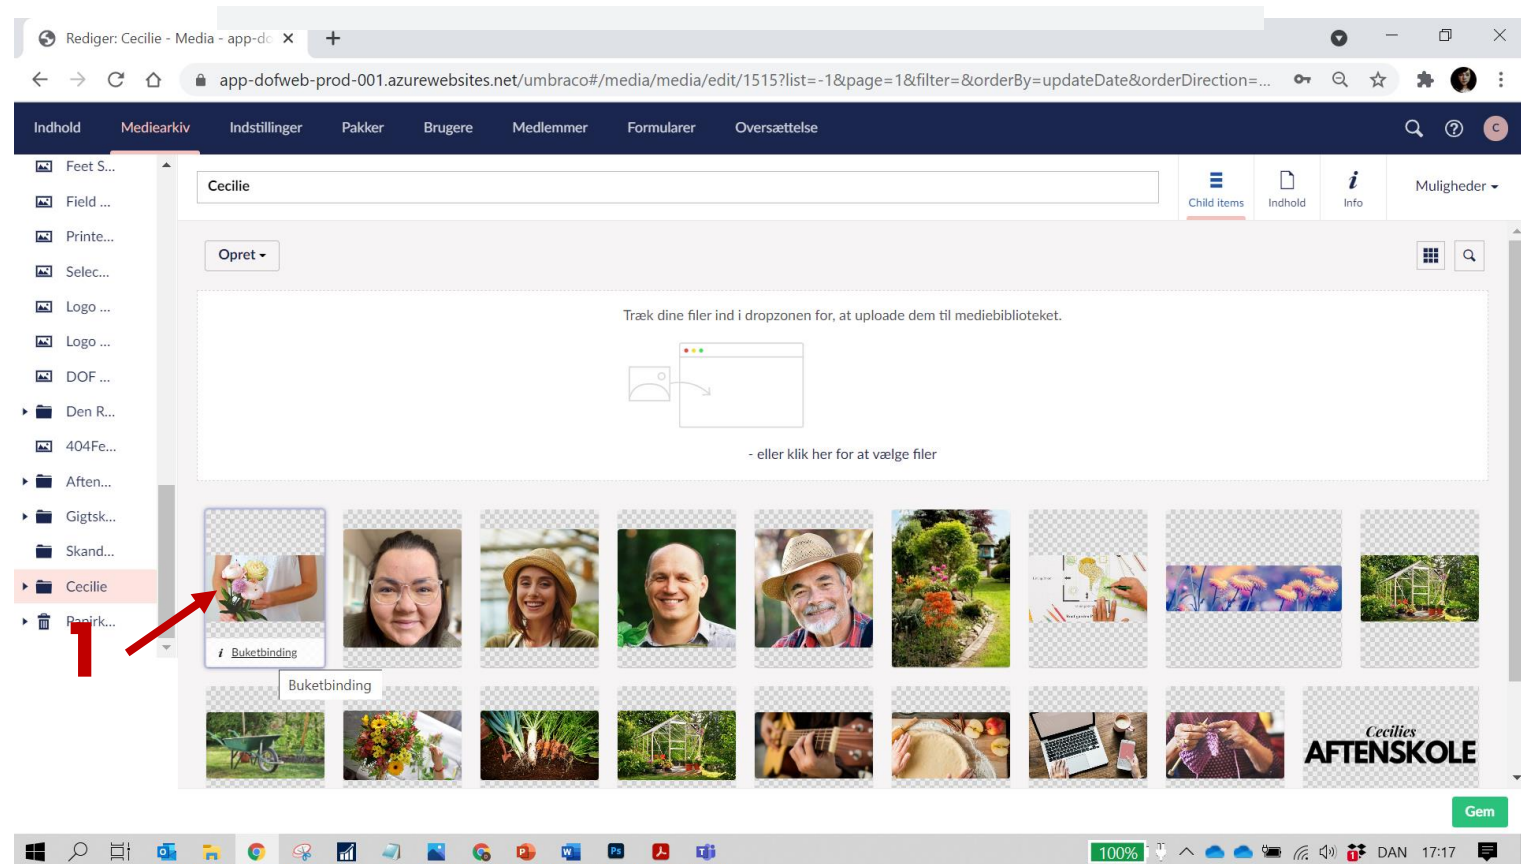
Rediger: Cecilie - Media - app-dc ×

app-dofweb-prod-001.azurewebsites.net/umbraco#/media/media/edit/1515?list=-1&page=1&filter=&orderBy=updateDate&orderDirection=...

Indhold Mediearkiv Indstillinger Pakker Brugere Medlemmer Formularer Oversættelse

Feet S...
Field ...
Printe...
Selec...
Logo ...
Logo ...
DOF ...
Den R...
404Fe...
Aften...
Gigtsk...
Skand...
Cecilie
Papirk...

Cecilie

Child items Indhold Info

Muligheder

Opret

Træk dine filer ind i dropzonen for, at uploade dem til mediebiblioteket.

- eller klik her for at vælge filer

1

Buketbinding

Buketbinding

Cecilies AFTENSKOLE

Gem

100% DAN 17:17